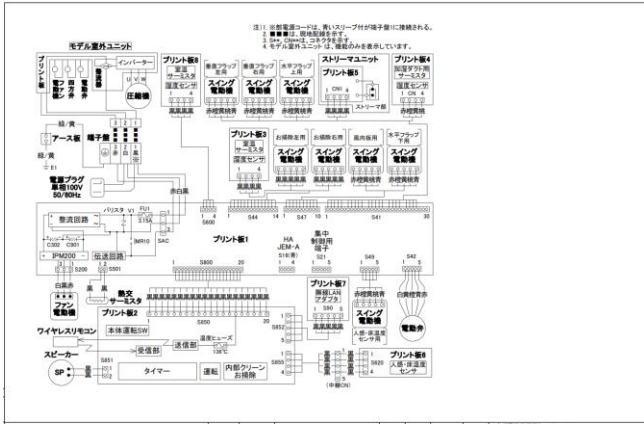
注1: ※部電源コードは、青いスリーブが端子盤に接続される。
2. ■■■は、現地配線を示す。
3. S##, CN##は、コネクタを示す。
4. モデル室外ユニットは、機能のみを表示しています。

モデル室外ユニット

インバーター

U V W

圧縮機

プリント板

緑/黄

アース板

端子盤

緑/黄

E1

電源プラグ
単相100V
50/60Hz

プリント板8
室温
サーミスタ
湿度センサ

垂直フラップ
左用
スイング
電動機

垂直フラップ
右用
スイング
電動機

水平フラップ
上用
スイング
電動機

赤橙黄緑青

ストリーマユニット

プリント板5

1 CN1 6

ストリーマ部

プリント板4
配管ダクト用
サーミスタ
湿度センサ

スイング
電動機

赤橙黄緑青

プリント板3
室温
サーミスタ
湿度センサ

お掃除左用
スイング
電動機

お掃除右用
スイング
電動機

風向板用
スイング
電動機

水平フラップ
下用
スイング
電動機

赤白黒

S600

S44

S47

S41

整流回路

バリスタ V1

FU1
3.15A

MR10

SAC

C302 C301

IPM200

伝送回路

S200

S501

プリント板1

HA
JEM-A

S18(黒)

集中
制御用
端子

S21

S49

S42

白黒赤

ファン
電動機

熱交
サーミスタ

白黒橙青赤

電動弁

プリント板2

S800

S850

本体運転SW

受信部

送信部

温度ヒューズ
138℃

S852

S855

プリント板7
無線LAN
アダプタ

S90

赤橙黄緑青

人感・床温度
センサ用

スイング
電動機

ワイヤレスリモコン

スピーカー

SP

S851

タイマー

運転

内部クリーン
お掃除

(中継CN)

S820

プリント板6
人感・床温度
センサ